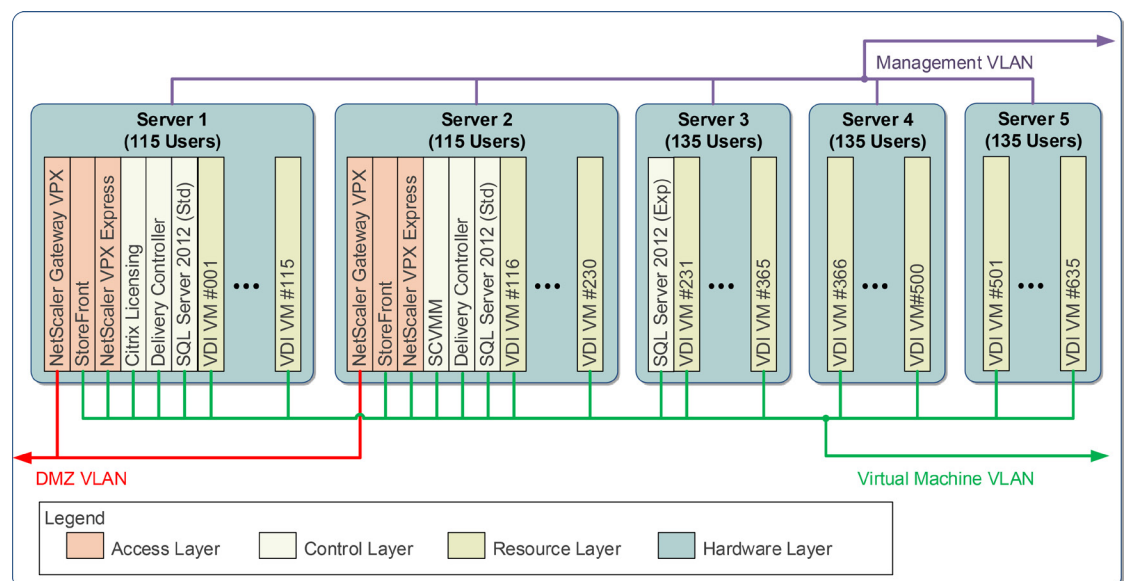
Management VLAN

Server 1
(115 Users)
NetScaler Gateway VPX
StoreFront
NetScaler VPX Express
Citrix Licensing
Delivery Controller
SQL Server 2012 (Std)
VDI VM #001
...
VDI VM #115

Server 2
(115 Users)
NetScaler Gateway VPX
StoreFront
NetScaler VPX Express
SCVMM
Delivery Controller
SQL Server 2012 (Std)
VDI VM #116
...
VDI VM #230

Server 3
(135 Users)
SQL Server 2012 (Exp)
VDI VM #231
...
VDI VM #365

Server 4
(135 Users)
VDI VM #366
...
VDI VM#500

Server 5
(135 Users)
VDI VM #501
...
VDI VM #635

DMZ VLAN

Virtual Machine VLAN

Legend
Access Layer
Control Layer
Resource Layer
Hardware Layer